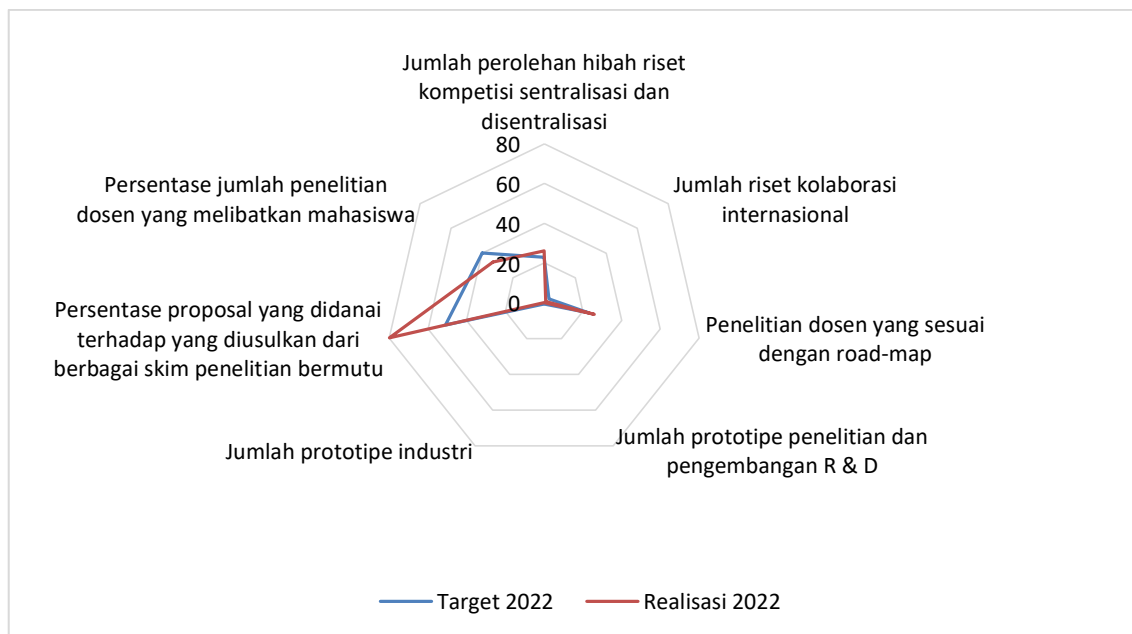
Jumlah perolehan hibah riset kompetisi sentralisasi dan disentralisasi

80

60

40

20

0

Jumlah riset kolaborasi internasional

Penelitian dosen yang sesuai dengan road-map

Jumlah prototipe penelitian dan pengembangan R & D

Jumlah prototipe industri

Persentase proposal yang didanai terhadap yang diusulkan dari berbagai skim penelitian bermutu

Persentase jumlah penelitian dosen yang melibatkan mahasiswa

Target 2022

Realisasi 2022